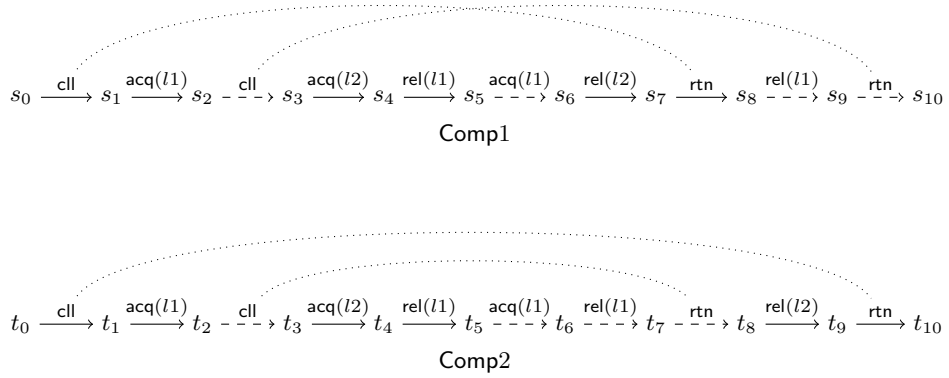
$s_0 \xrightarrow{\text{cll}} s_1 \xrightarrow{\text{acq}(l1)} s_2 \dashrightarrow{\text{cll}} s_3 \xrightarrow{\text{acq}(l2)} s_4 \xrightarrow{\text{rel}(l1)} s_5 \dashrightarrow{\text{acq}(l1)} s_6 \xrightarrow{\text{rel}(l2)} s_7 \xrightarrow{\text{rtn}} s_8 \dashrightarrow{\text{rel}(l1)} s_9 \dashrightarrow{\text{rtn}} s_{10}$

Comp1

$t_0 \xrightarrow{\text{cll}} t_1 \xrightarrow{\text{acq}(l1)} t_2 \dashrightarrow{\text{cll}} t_3 \xrightarrow{\text{acq}(l2)} t_4 \xrightarrow{\text{rel}(l1)} t_5 \dashrightarrow{\text{acq}(l1)} t_6 \dashrightarrow{\text{rel}(l1)} t_7 \dashrightarrow{\text{rtn}} t_8 \xrightarrow{\text{rel}(l2)} t_9 \xrightarrow{\text{rtn}} t_{10}$

Comp2